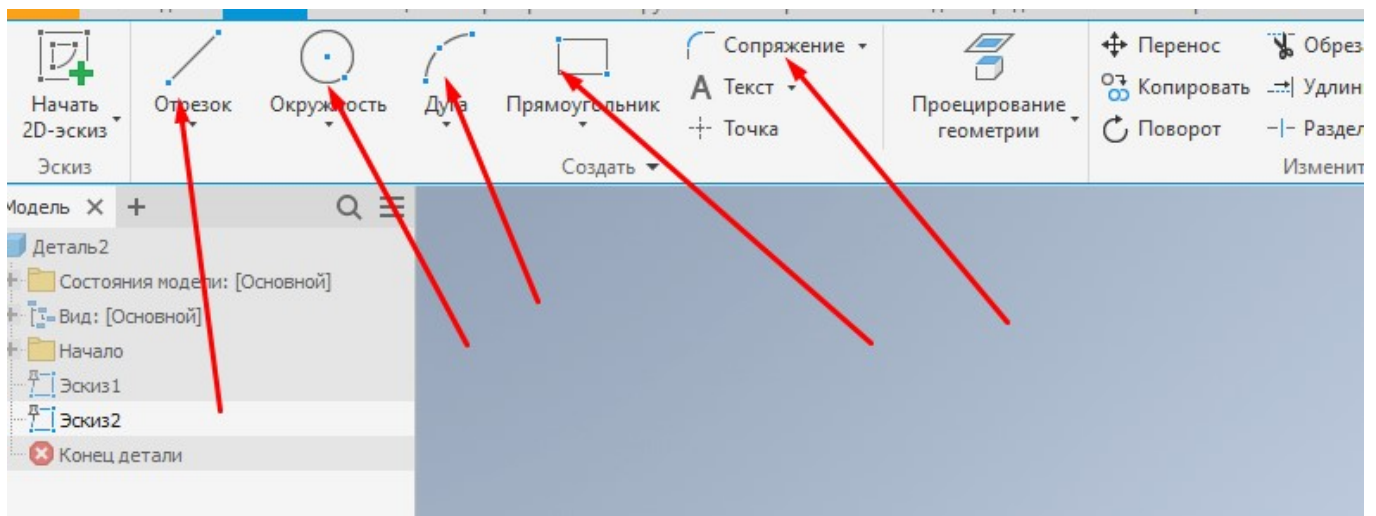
Начать 2D-эскиз
Эскиз
Отрезок
Окружность
Дуга
Прямоугольник
Сопряжение
Текст
Точка
Создать
Проецирование геометрии
Перенос
Копировать
Поворот
Обрез
Удлин
Раздел
Изменит

Модель
Деталь2
Состояния модели: [Основной]
Вид: [Основной]
Начало
Эскиз1
Эскиз2
Конец детали